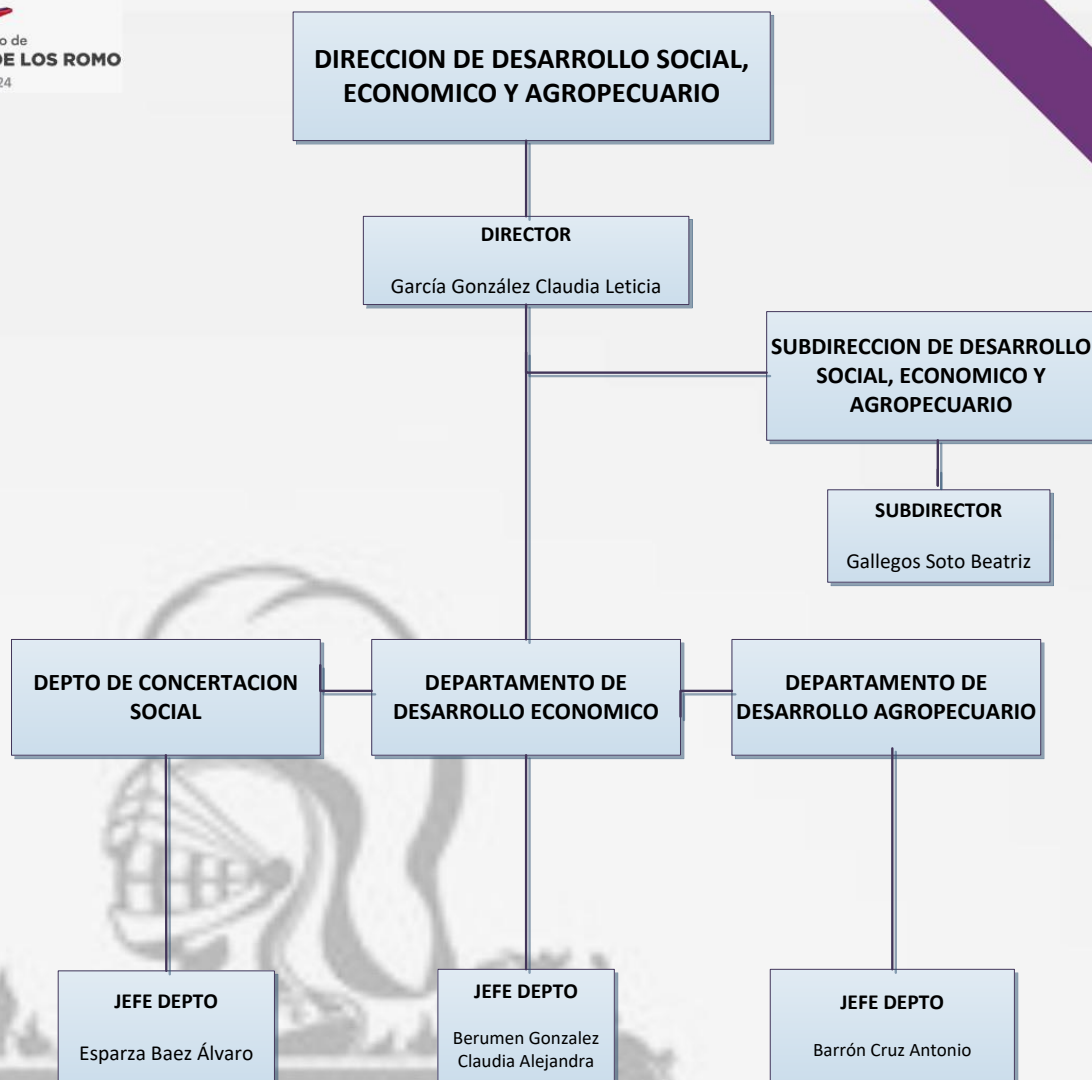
o de
DE LOS ROMO
24

DIRECCION DE DESARROLLO SOCIAL, ECONOMICO Y AGROPECUARIO

DIRECTOR

García González Claudia Leticia

SUBDIRECCION DE DESARROLLO SOCIAL, ECONOMICO Y AGROPECUARIO

SUBDIRECTOR

Gallegos Soto Beatriz

DEPTO DE CONCERTACION SOCIAL

DEPARTAMENTO DE DESARROLLO ECONOMICO

DEPARTAMENTO DE DESARROLLO AGROPECUARIO

JEFE DEPTO

Esparza Baez Álvaro

JEFE DEPTO

Berumen Gonzalez Claudia Alejandra

JEFE DEPTO

Barrón Cruz Antonio